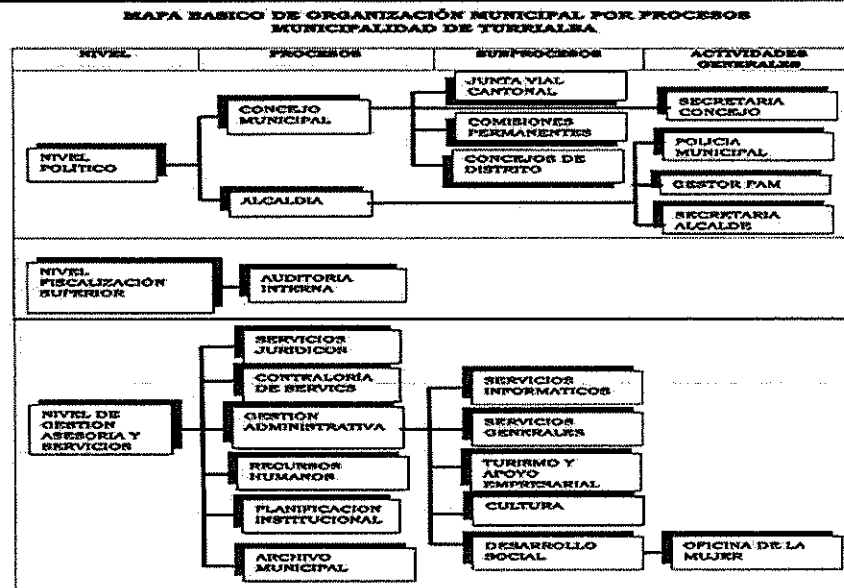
MAPA BASICO DE ORGANIZACIÓN MUNICIPAL POR PROCESOS
MUNICIPALIDAD DE TURRIALBA

| NIVEL | PROCESOS | SUBPROCESOS | ACTIVIDADES GENERALES |
|---|---|---|---|

JUNTA VIAL CANTONAL

CONCEJO MUNICIPAL

SECRETARIA CONCEJO

COMISIONES PERMANENTES

NIVEL POLITICO

CONCEJOS DE DISTRITO

POLICIA MUNICIPAL

GESTOR PAM

ALCALDIA

SECRETARIA ALCALDE

NIVEL FISCALIZACIÓN SUPERIOR

AUDITORIA INTERNA

SERVICIOS JURIDICOS

CONTRALORIA DE SERVICS

SERVICIOS INFORMATICOS

NIVEL DE GESTION ASESORIA Y SERVICIOS

GESTION ADMINISTRATIVA

SERVICIOS GENERALES

RECURSOS HUMANOS

TURISMO Y APOYO EMPRESARIAL

CULTURA

PLANIFICACION INSTITUCIONAL

DESARROLLO SOCIAL

OFICINA DE LA MUJER

ARCHIVO MUNICIPAL